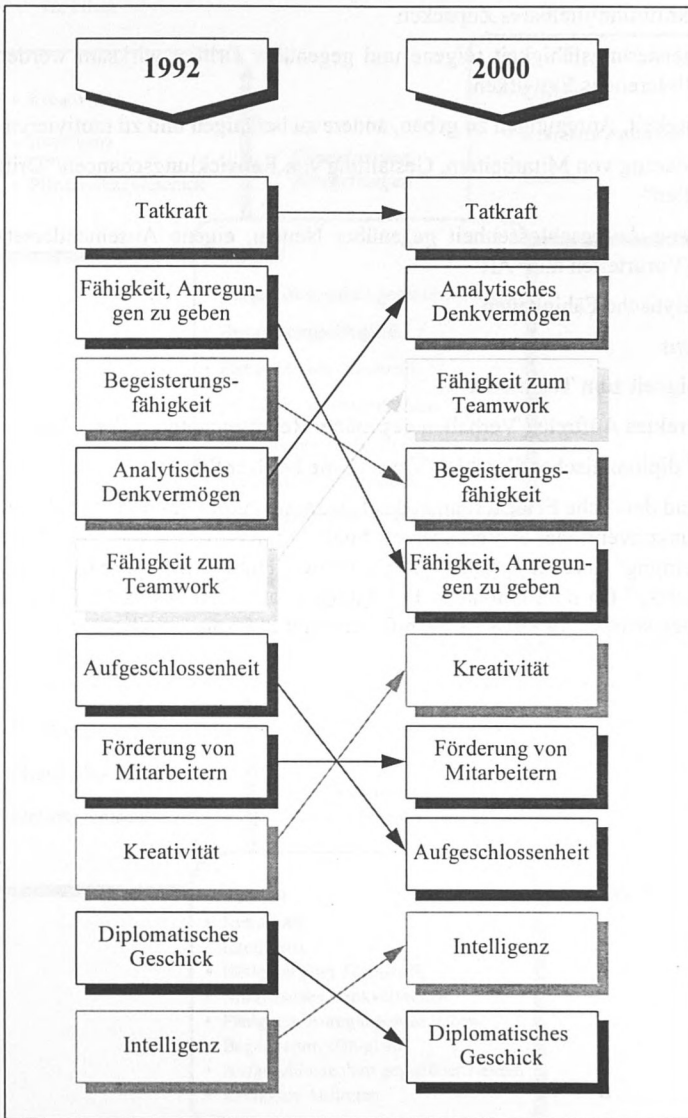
1992

2000

Tatkraft

Tatkraft

Fähigkeit, Anregungen zu geben

Analytisches Denkvermögen

Begeisterungsfähigkeit

Fähigkeit zum Teamwork

Analytisches Denkvermögen

Begeisterungsfähigkeit

Fähigkeit zum Teamwork

Fähigkeit, Anregungen zu geben

Aufgeschlossenheit

Kreativität

Förderung von Mitarbeitern

Förderung von Mitarbeitern

Kreativität

Aufgeschlossenheit

Diplomatisches Geschick

Intelligenz

Intelligenz

Diplomatisches Geschick